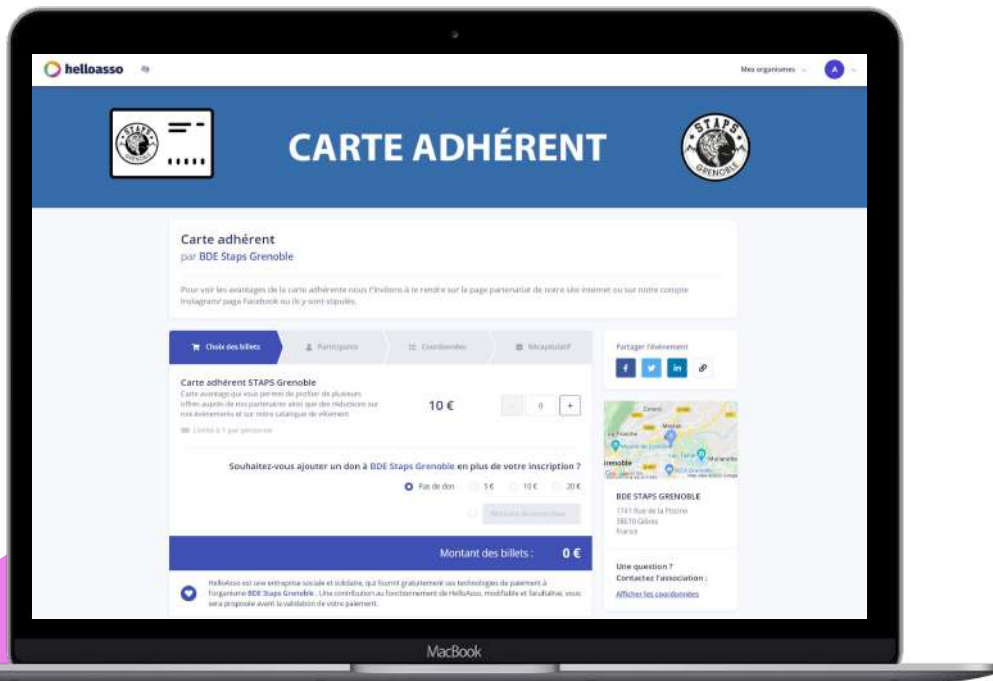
helloasso

Mes organismes

A

CARTE ADHÉRENT

STAPS GRENOBLE

Carte adhérent
par BDE Staps Grenoble

Pour voir les avantages de la carte adhérente nous t'invitons à te rendre sur la page partenariat de notre site internet ou sur notre compte Instagram/ page Facebook où ils y sont stipulés.

Choix des billets | Participants | Coordonnées | Récapitulatif

Carte adhérent STAPS Grenoble
Carte avantage qui vous permet de profiter de plusieurs offres auprès de nos partenaires ainsi que des réductions sur nos événements et sur notre catalogue de vêtement

Limité à 1 par personne

10 €

0

+

Souhaitez-vous ajouter un don à BDE Staps Grenoble en plus de votre inscription ?

Pas de don 5 € 10 € 20 €

Montant des billets : 0 €

HelloAsso est une entreprise sociale et solidaire, qui fournit gratuitement ses technologies de paiement à l'organisme BDE Staps Grenoble. Une contribution au fonctionnement de HelloAsso, modifiable et facultative, vous sera proposée avant la validation de votre paiement.

Partager l'événement

BDE STAPS GRENOBLE
1741 Rue de la Piscine
38610 Gières
France

Une question ?
Contactez l'association :
Afficher les coordonnées

MacBook